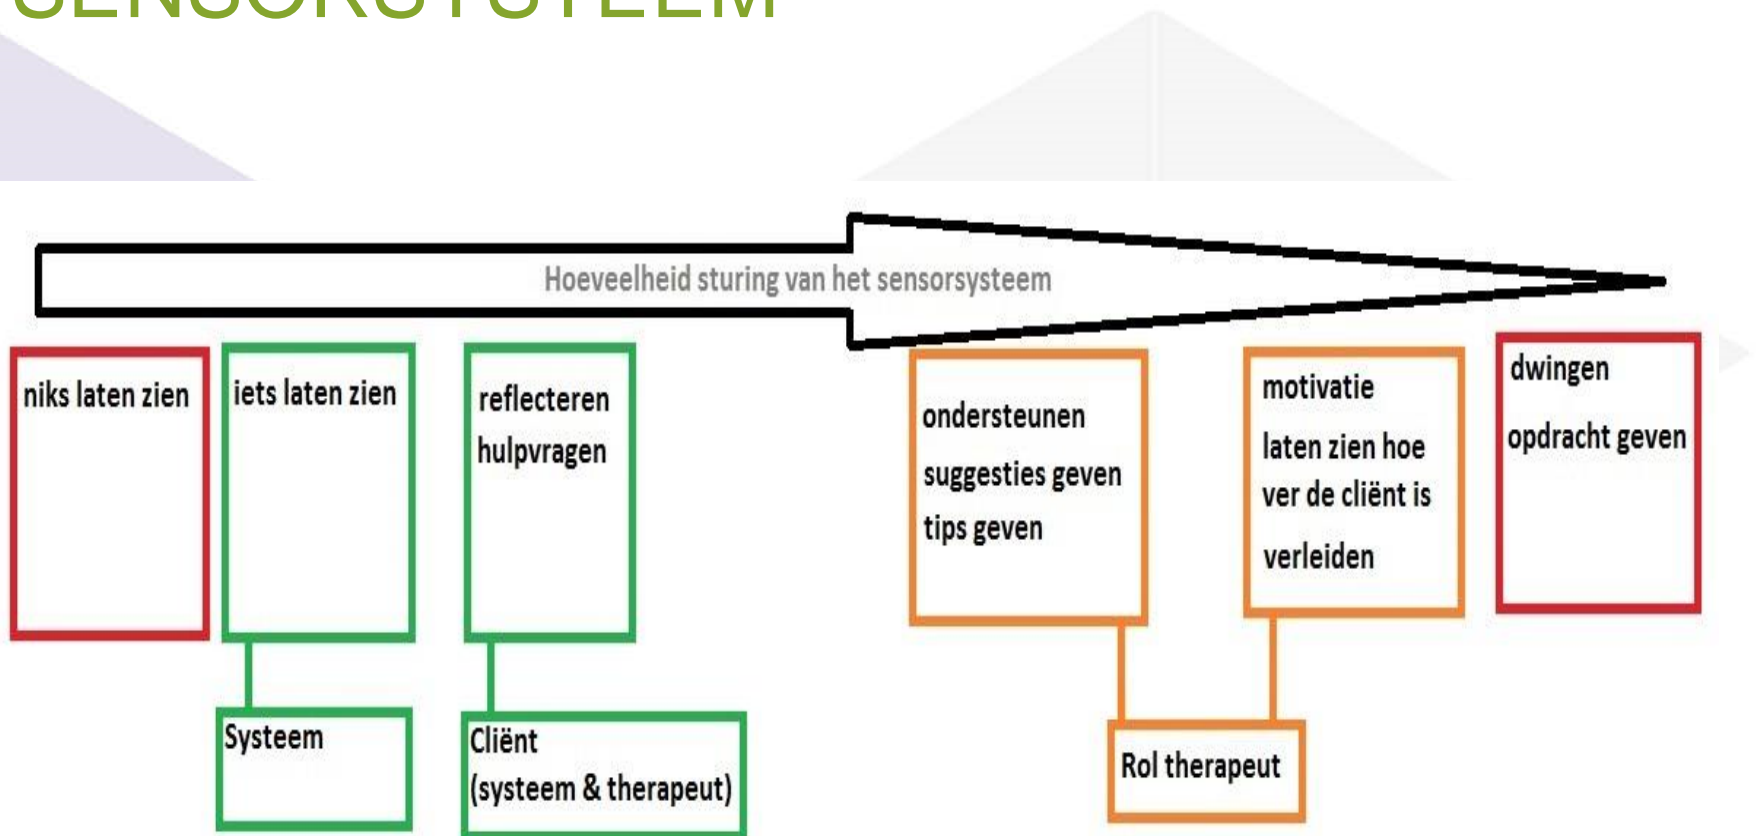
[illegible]

Hoeveelheid sturing van het sensorsysteem

niks laten zien

iets laten zien

reflecteren
hulpvragen

ondersteunen
suggesties geven
tips geven

motivatie
laten zien hoe ver de cliënt is
verleiden

dwingen
opdracht geven

Systeem

Cliënt
(systeem & therapeut)

Rol therapeut